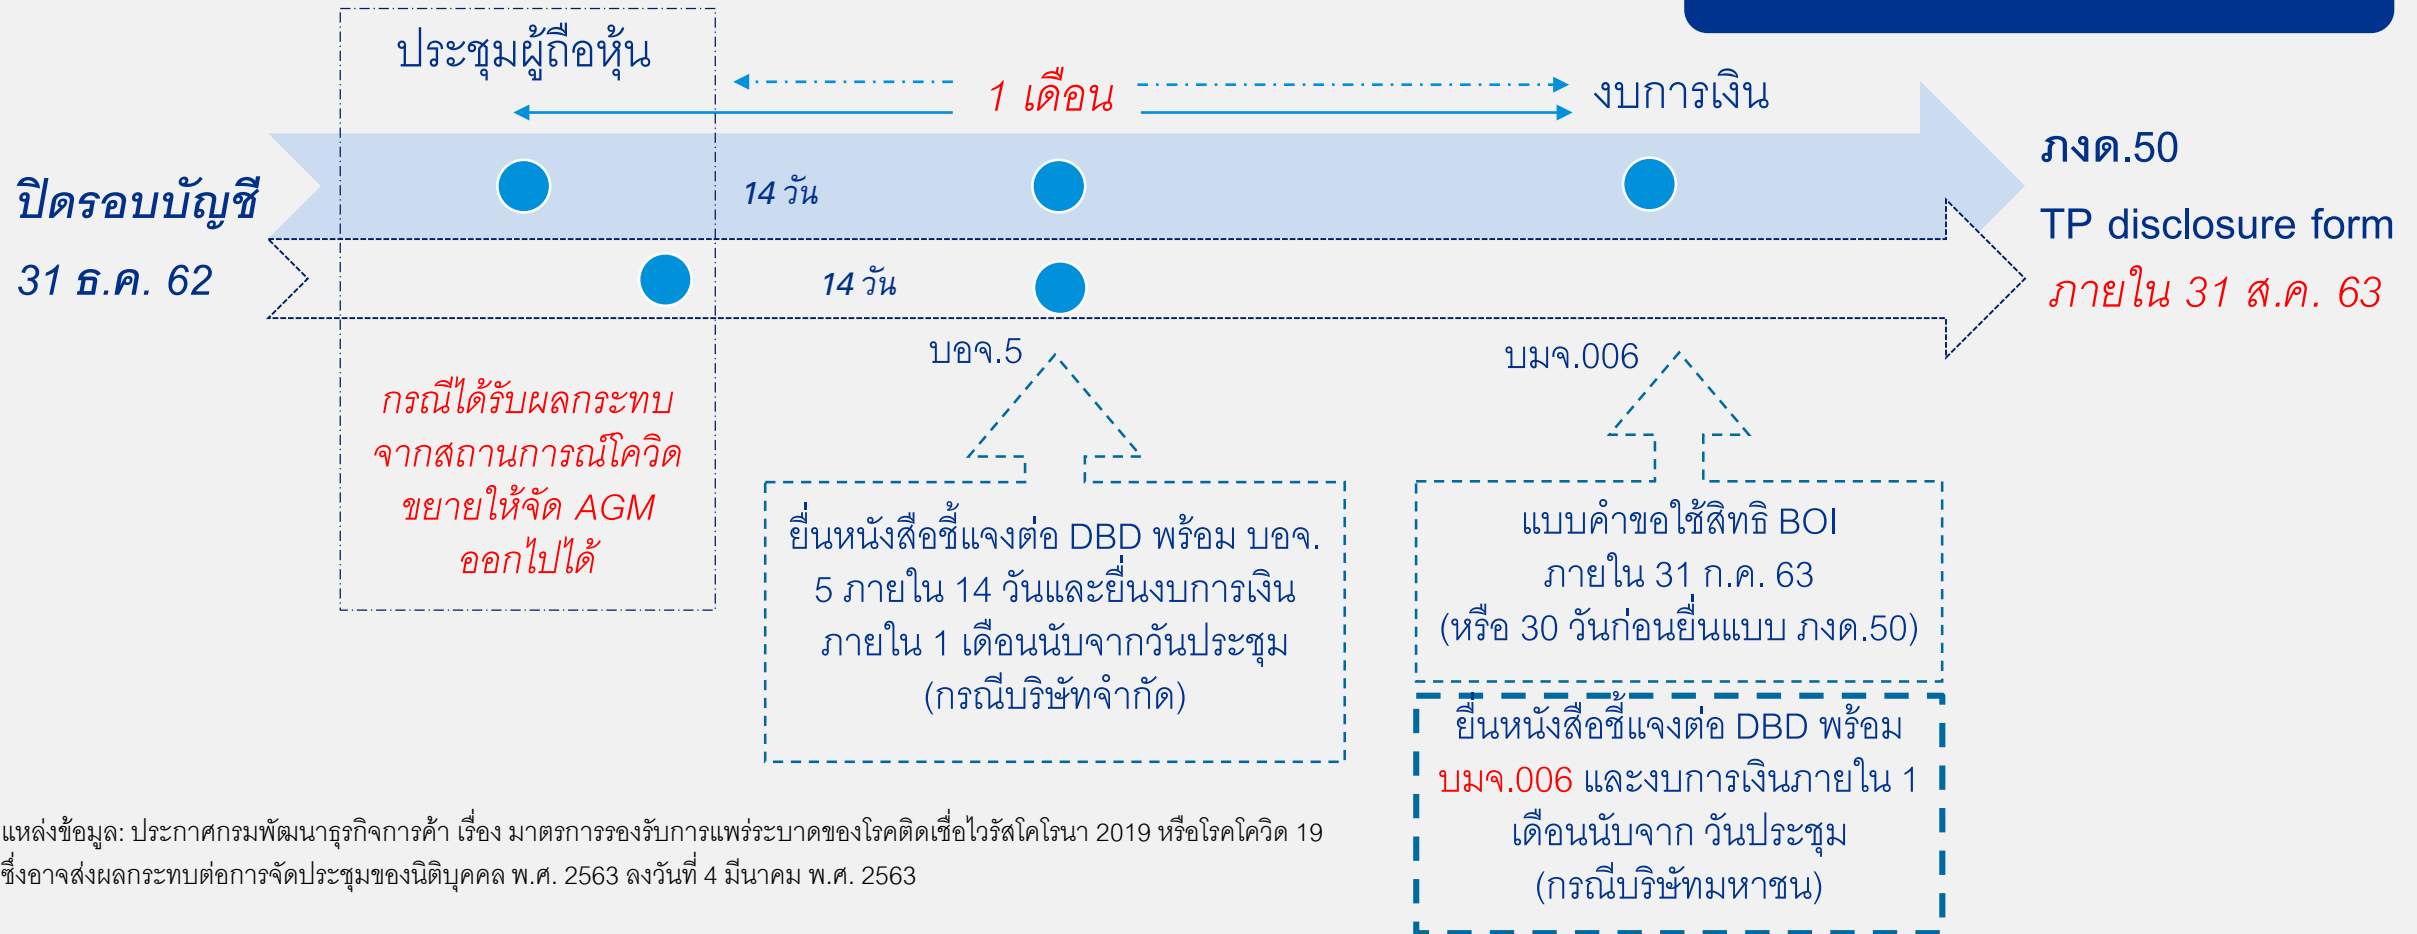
ประชุมผู้ถือหุ้น

1 เดือน

งบการเงิน

ปิดรอบบัญชี

31 ธ.ค. 62

14 วัน

14 วัน

ภงด.50

TP disclosure form

ภายใน 31 ส.ค. 63

บอจ.5

บมจ.006

กรณีได้รับผลกระทบจากสถานการณ์โควิดขยายให้จัด AGM ออกไปได้

ยื่นหนังสือชี้แจงต่อ DBD พร้อม บอจ. 5 ภายใน 14 วันและยื่นงบการเงินภายใน 1 เดือนนับจากวันประชุม (กรณีบริษัทจำกัด)

แบบคำขอใช้สิทธิ BOI ภายใน 31 ก.ค. 63 (หรือ 30 วันก่อนยื่นแบบ ภงด.50)

ยื่นหนังสือชี้แจงต่อ DBD พร้อม บมจ.006 และงบการเงินภายใน 1 เดือนนับจาก วันประชุม (กรณีบริษัทมหาชน)

แหล่งข้อมูล: ประกาศกรมพัฒนาธุรกิจการค้า เรื่อง มาตรการรองรับการแพร่ระบาดของโรคติดเชื้อไวรัสโคโรนา 2019 หรือโรคโควิด 19 ซึ่งอาจส่งผลกระทบต่อการจัดประชุมของนิติบุคคล พ.ศ. 2563 ลงวันที่ 4 มีนาคม พ.ศ. 2563